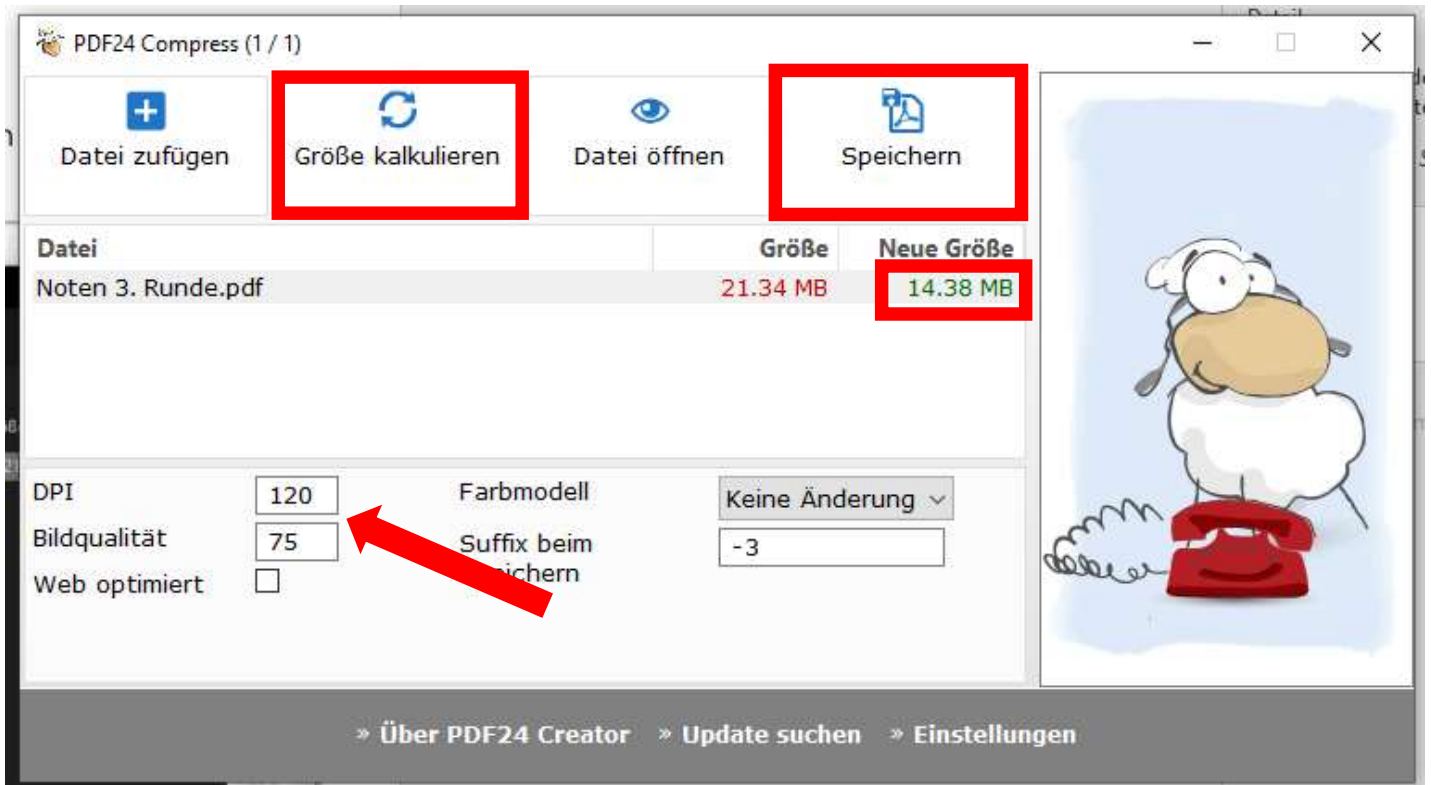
PDF24 Compress (1 / 1)

Datei zufügen

Größe kalkulieren

Datei öffnen

Speichern

| Datei | Größe | Neue Größe |
|---|---|---|
| Noten 3. Runde.pdf | 21.34 MB | 14.38 MB |

DPI 120

Bildqualität 75

Web optimiert

Farbmodell Keine Änderung

Suffix beim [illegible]peichern -3

» Über PDF24 Creator » Update suchen » Einstellungen